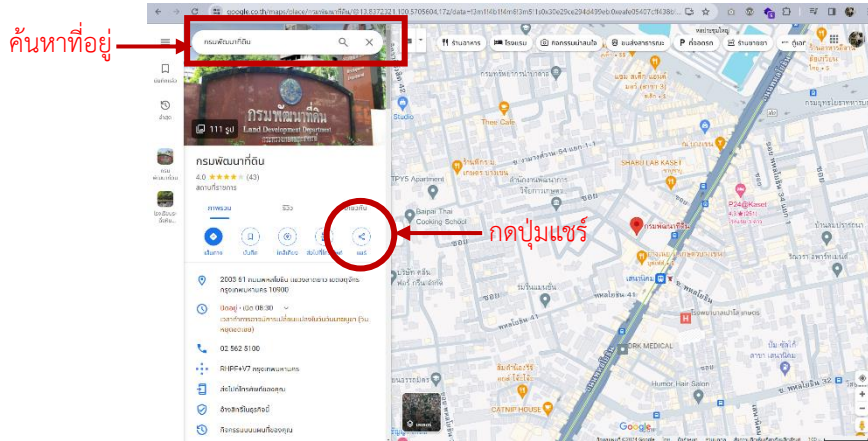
ค้นหาที่อยู่

google.co.th/maps/place/กรมพัฒนาที่ดิน

กรมพัฒนาที่ดิน

ร้านอาหาร
โรงแรม
กิจกรรมน่าสนใจ
ขนส่งสาธารณะ
ที่จอดรถ
ร้านขายยา
ตู้เอ

บันทึกแล้ว
ล่าสุด

กรมพัฒนาที่ดิน
Land Development Department

111 รูป

กรมพัฒนาที่ดิน
4.0 ★★★★☆ (43)
สถานที่ราชการ

ภาพรวม
รีวิว
เกี่ยวกับ

เส้นทาง
บันทึก
ใกล้เคียง
ส่งไปยังโทรศัพท์
แชร์

2003 61 ถนนพหลโยธิน แขวงลาดยาว เขตจตุจักร กรุงเทพมหานคร 10900

ปิดอยู่ · เปิด 08:30

02 562 5100

RHPF+V7 กรุงเทพมหานคร

ส่งไปยังโทรศัพท์ของคุณ

อ้างสิทธิ์ธุรกิจนี้

กิจกรรมบนแผนที่ของคุณ

กดปุ่มแชร์

Their Cafe
TPY5 Apartment
Saipai Thai Cooking School
SHABU LAK KASET
P24@Kaset
กรมพัฒนาที่ดิน
เสนานิคม
ORK MEDICAL
Humor Hair Salon
CATNIP HOUSE
Studio
พหลโยธิน 41
พหลโยธิน

Google